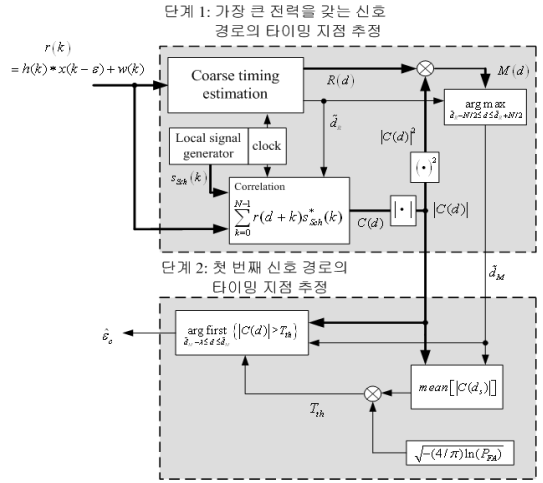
단계 1: 가장 큰 전력을 갖는 신호 경로의 타이밍 지점 추정

$r(k)$
$= h(k) * x(k-\varepsilon) + w(k)$

Coarse timing estimation

$R(d)$

$M(d)$

$\arg\max_{\tilde{d}_c - N/2 \le d \le \tilde{d}_c + N/2}$

$\tilde{d}_c$

Local signal generator

clock

$|C(d)|^2$

$(\cdot)^2$

$s_{Ssh}(k)$

Correlation

$\sum_{k=0}^{N-1} r(d+k) s^*_{Ssh}(k)$

$C(d)$

$|\cdot|$

$|C(d)|$

단계 2: 첫 번째 신호 경로의 타이밍 지점 추정

$\tilde{d}_M$

$\hat{\varepsilon}_o$

$\arg\text{first}_{\tilde{d}_c - \lambda \le d \le \tilde{d}_c} \{|C(d)| > T_{th}\}$

$mean[|C(d_s)|]$

$T_{th}$

$\sqrt{-(4/\pi)\ln(P_{FA})}$